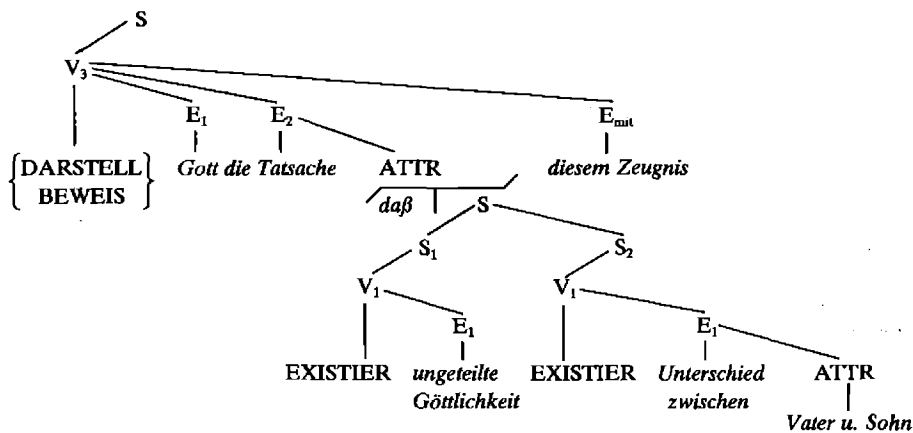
S

$V_3$

$E_1$ $E_2$ $E_{mit}$

$\left\{\begin{matrix}\text{DARSTELL} \\ \text{BEWEIS}\end{matrix}\right\}$

*Gott* *die Tatsache* ATTR *diesem Zeugnis*

*daß* S

$S_1$ $S_2$

$V_1$ $E_1$ $V_1$ $E_1$

EXISTIER *ungeteilte Göttlichkeit* EXISTIER *Unterschied zwischen* ATTR

*Vater u. Sohn*